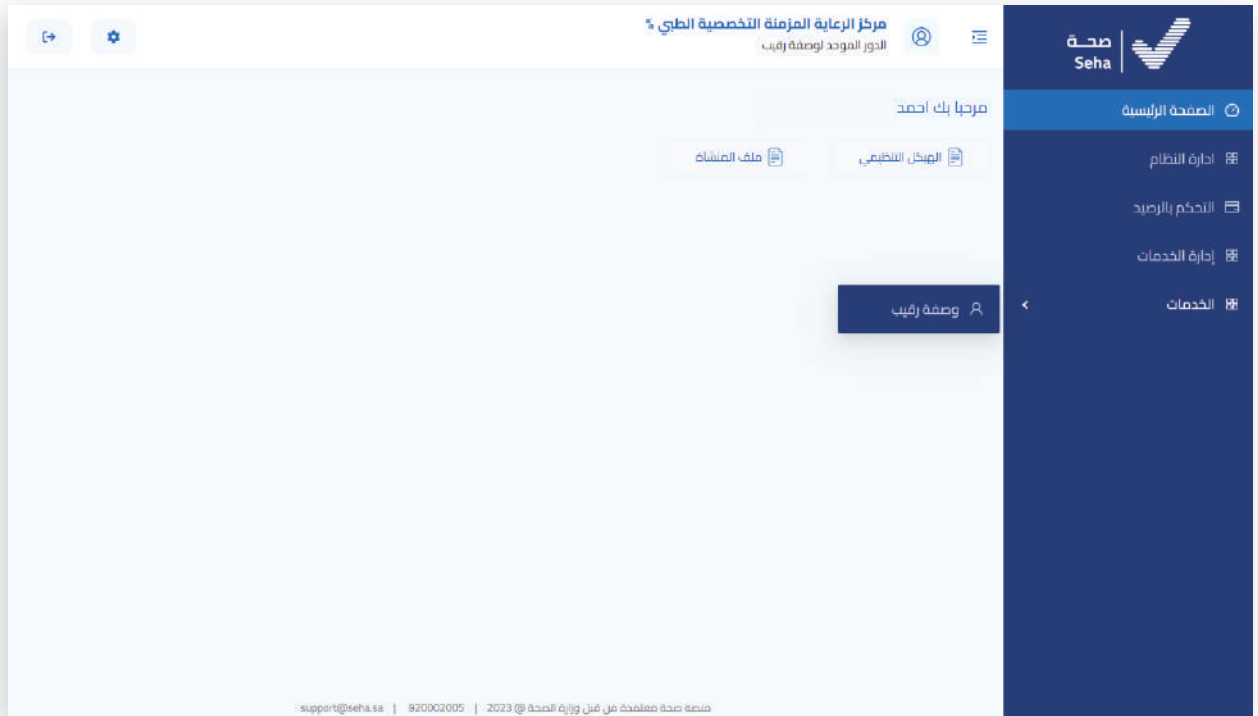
صحة
Seha

الصفحة الرئيسية
ادارة النظام
التحكم بالرصيد
إدارة الخدمات
الخدمات

مركز الرعاية المزمنة التخصصية الطبي %
الدور الموحد لوصفة رقيب

مرحبا بك احمد

الهيكل التنظيمي
ملف المنشأة

وصفة رقيب

منصة صحة معتمدة من قبل وزارة الصحة @ 2023 | 920002005 | support@seha.sa